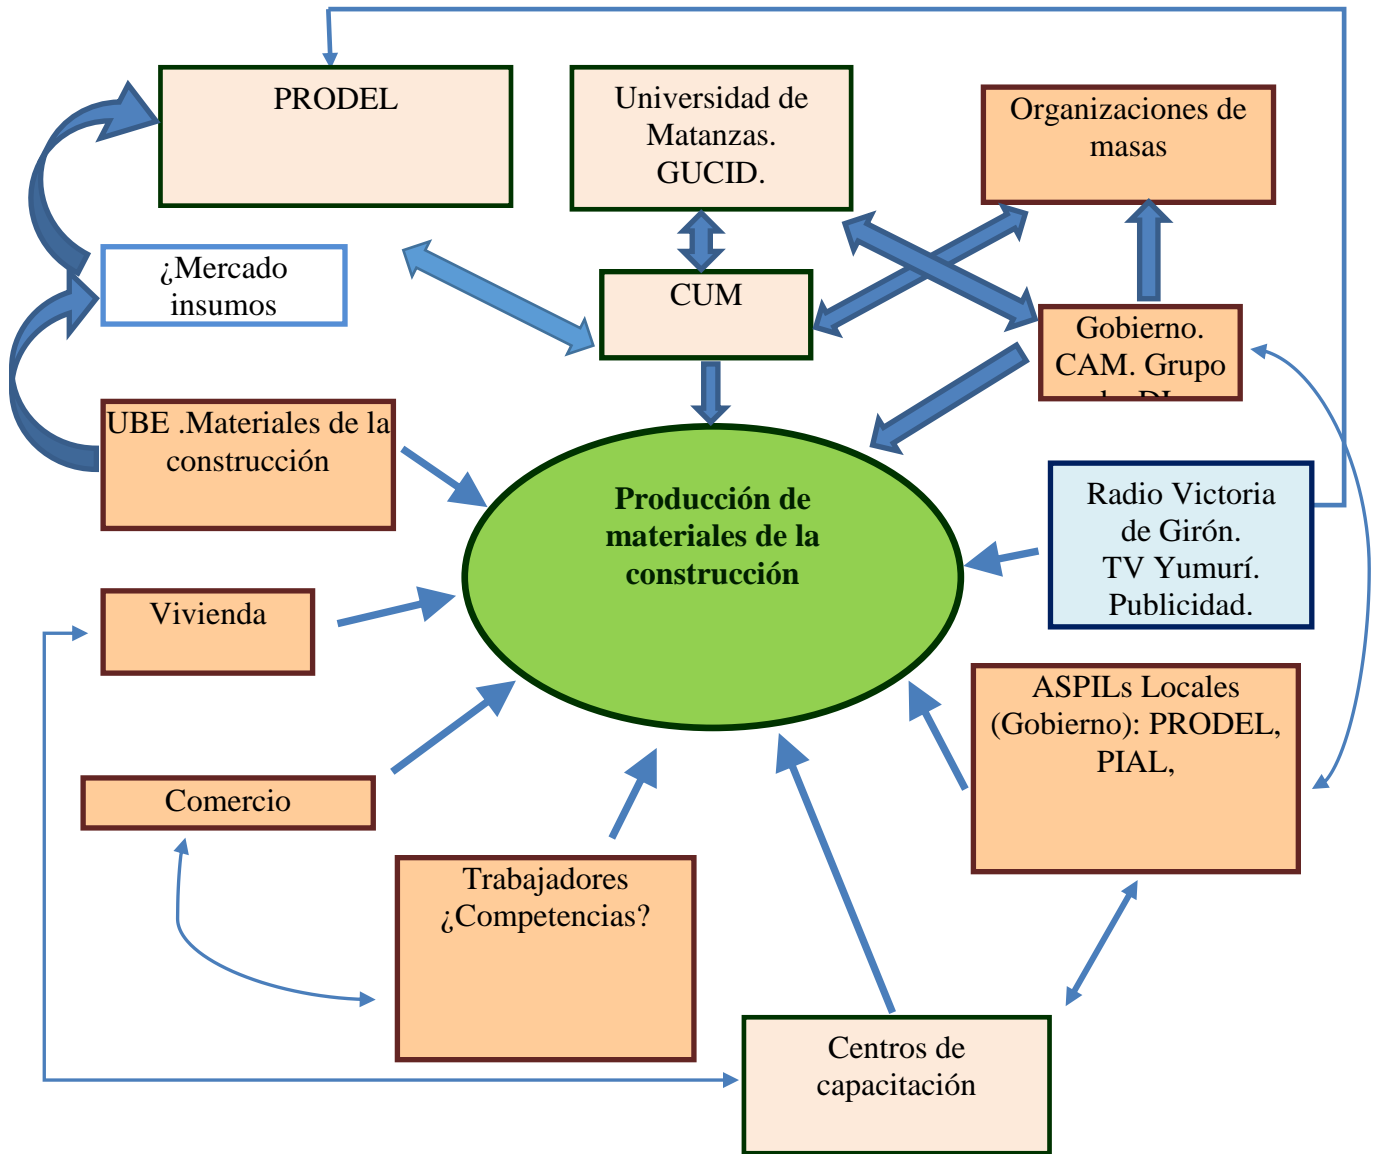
PRODEL

Universidad de Matanzas. GUCID.

Organizaciones de masas

¿Mercado insumos

CUM

Gobierno. CAM. Grupo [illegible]

UBE .Materiales de la construcción

Producción de materiales de la construcción

Radio Victoria de Girón. TV Yumurí. Publicidad.

Vivienda

ASPILs Locales (Gobierno): PRODEL, PIAL,

Comercio

Trabajadores ¿Competencias?

Centros de capacitación